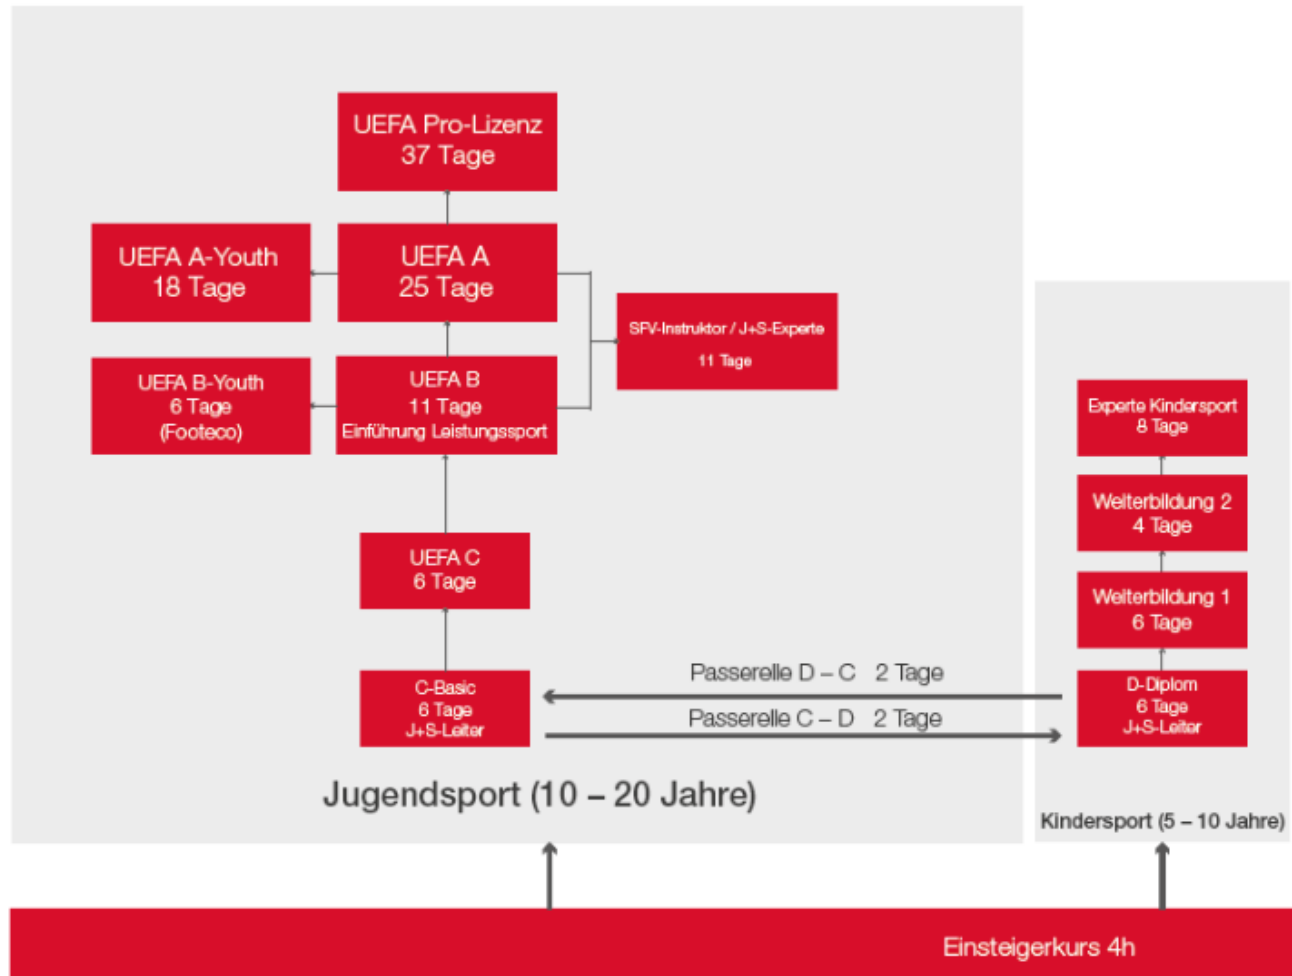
UEFA Pro-Lizenz
37 Tage

UEFA A-Youth
18 Tage

UEFA A
25 Tage

SFV-Instruktor / J+S-Experte
11 Tage

UEFA B-Youth
6 Tage
(Footeco)

UEFA B
11 Tage
Einführung Leistungssport

UEFA C
6 Tage

C-Basic
6 Tage
J+S-Leiter

Passerelle D – C 2 Tage

Passerelle C – D 2 Tage

Jugendsport (10 – 20 Jahre)

Experte Kindersport
8 Tage

Weiterbildung 2
4 Tage

Weiterbildung 1
6 Tage

D-Diplom
6 Tage
J+S-Leiter

Kindersport (5 – 10 Jahre)

Einsteigerkurs 4h